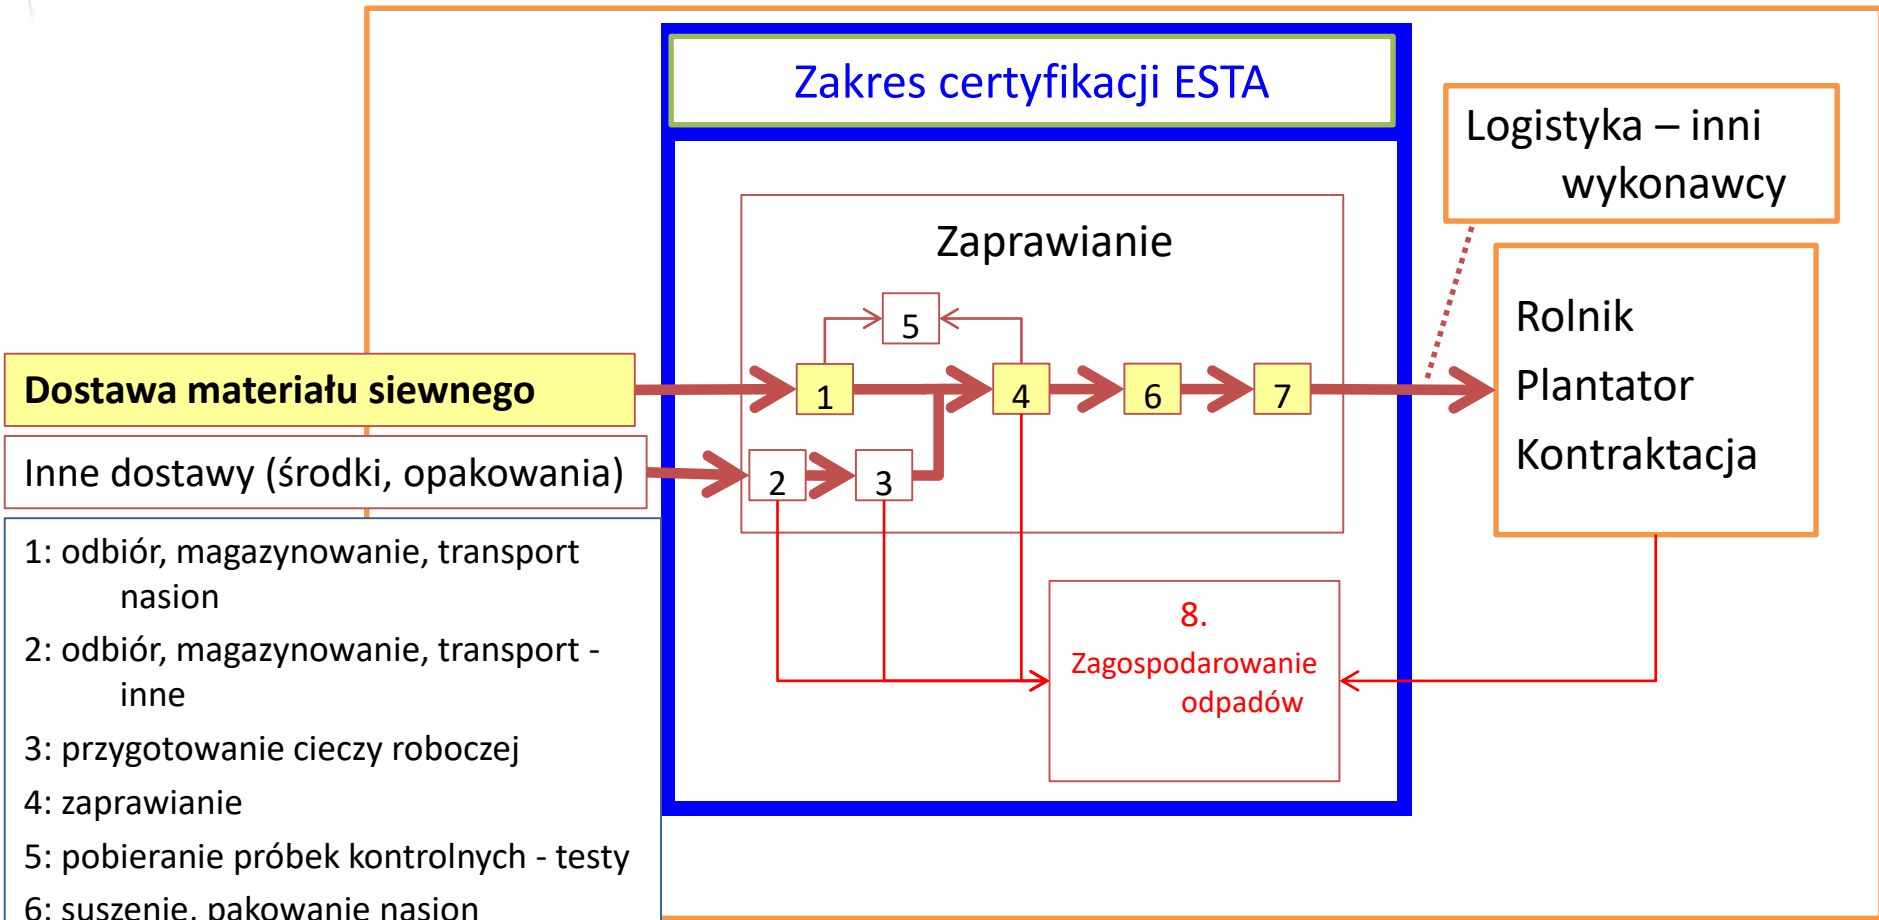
Zakres certyfikacji ESTA

Logistyka – inni wykonawcy

Zaprawianie

5

Dostawa materiału siewnego

1

4

6

7

Rolnik

Plantator

Kontraktacja

Inne dostawy (środki, opakowania)

2

3

1: odbiór, magazynowanie, transport nasion

2: odbiór, magazynowanie, transport - inne

3: przygotowanie cieczy roboczej

4: zaprawianie

5: pobieranie próbek kontrolnych - testy

6: suszenie, pakowanie nasion

8. Zagospodarowanie odpadów